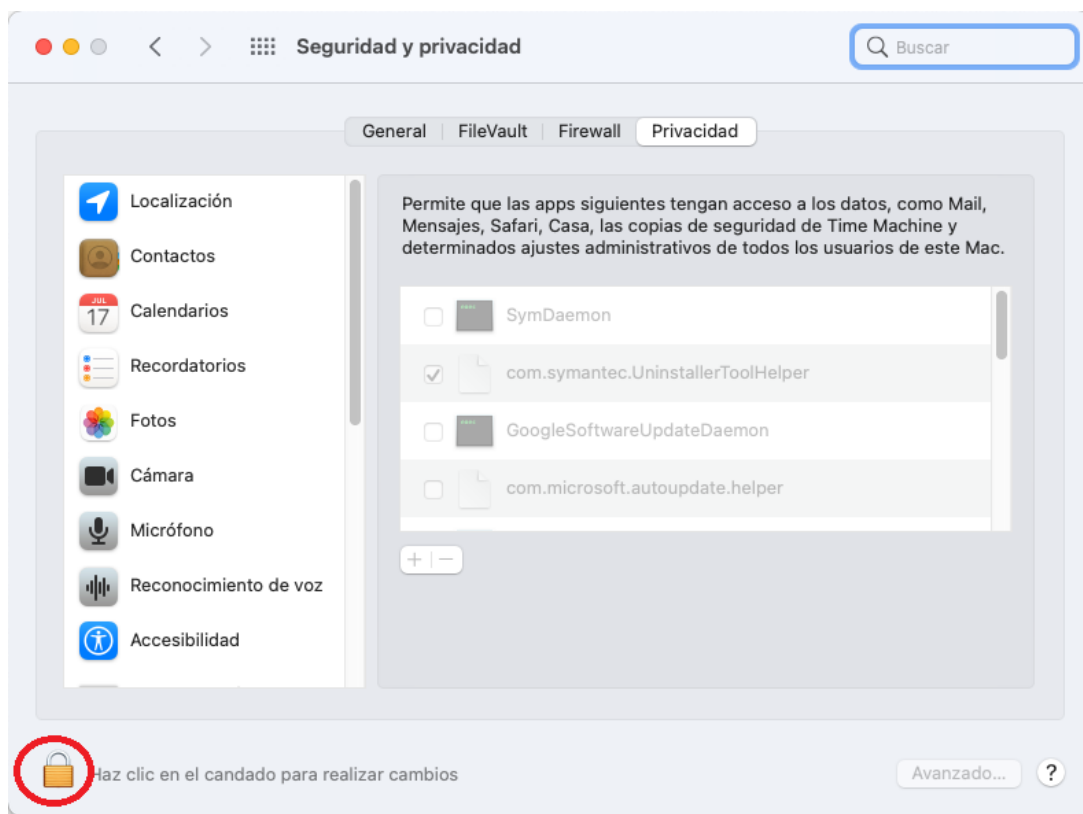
Seguridad y privacidad

Buscar

General | FileVault | Firewall | Privacidad

Localización
Contactos
JUL
17
Calendarios
Recordatorios
Fotos
Cámara
Micrófono
Reconocimiento de voz
Accesibilidad

Permite que las apps siguientes tengan acceso a los datos, como Mail, Mensajes, Safari, Casa, las copias de seguridad de Time Machine y determinados ajustes administrativos de todos los usuarios de este Mac.

SymDaemon
com.symantec.UninstallerToolHelper
GoogleSoftwareUpdateDaemon
com.microsoft.autoupdate.helper

+ | −

Haz clic en el candado para realizar cambios

Avanzado...

?